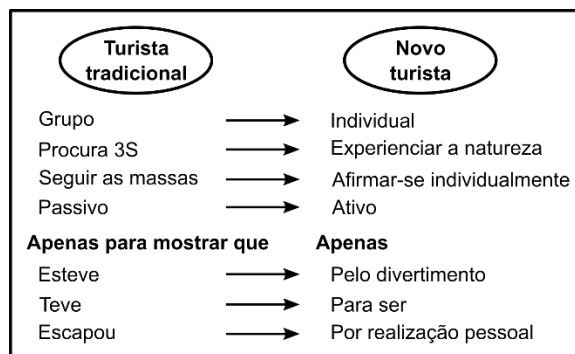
Turista tradicional

Novo turista

Grupo → Individual

Procura 3S → Experienciar a natureza

Seguir as massas → Afirmar-se individualmente

Passivo → Ativo

Apenas para mostrar que

Apenas

Esteve → Pelo divertimento

Teve → Para ser

Escapou → Por realização pessoal